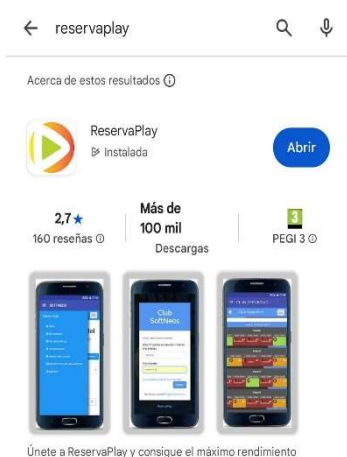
reservaplay

Acerca de estos resultados ⓘ

ReservaPlay
Instalada

Abrir

2,7 ★
160 reseñas ⓘ

Más de 100 mil
Descargas

3
PEGI 3 ⓘ

SOFTNEOS

Club SoftNeos

Únete a ReservaPlay y consigue el máximo rendimiento